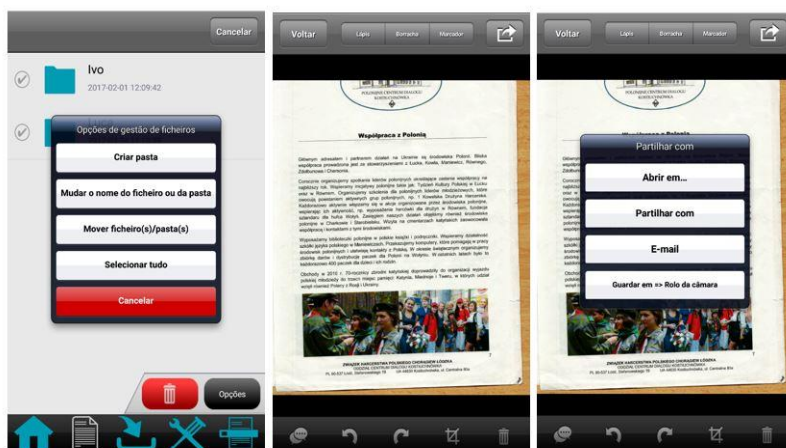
Cancelar

Ivo
2017-02-01 12:09:42

Opções de gestão de ficheiros

Criar pasta

Mudar o nome do ficheiro ou da pasta

Mover ficheiro(s)/pasta(s)

Selecionar tudo

Cancelar

Opções

Voltar
Lápis
Borracha
Marcador

Współpraca z Polonią

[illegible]

ZWIĄZEK KAROSTWA POLSKIEGO CHÓRALNEGO ŁÓDZKA

Voltar
Lápis
Borracha
Marcador

Partilhar com

Abrir em...

Partilhar com

E-mail

Guardar em => Rolo da câmara